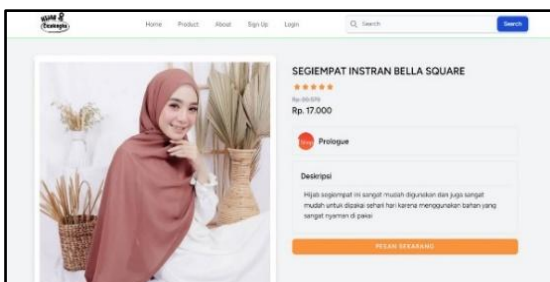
Home Product About Sign Up Login

Search

Search

SEGIEMPAT INSTRAN BELLA SQUARE

★★★★★

Rp 30.570

Rp. 17.000

Prologue

Deskripsi

Hijab segiempat ini sangat mudah digunakan dan juga sangat mudah untuk dipakai sehari hari karena menggunakan bahan yang sangat nyaman di pakai

PESAN SEKARANG